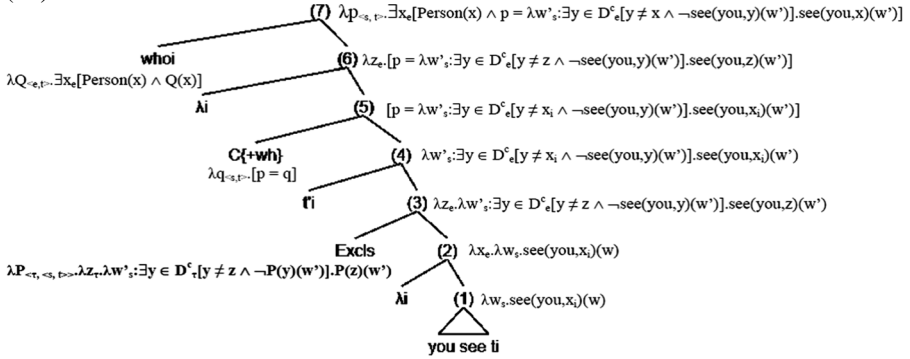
(7) $\lambda p_{<s,t>}.\exists x_e[\text{Person}(x) \wedge p = \lambda w'_s{:}\exists y \in D^c_e[y \neq x \wedge \neg\text{see}(\text{you},y)(w')].\text{see}(\text{you},x)(w')]$

whoi
$\lambda Q_{<e,t>}.\exists x_e[\text{Person}(x) \wedge Q(x)]$

(6) $\lambda z_e.[p = \lambda w'_s{:}\exists y \in D^c_e[y \neq z \wedge \neg\text{see}(\text{you},y)(w')].\text{see}(\text{you},z)(w')]$

λi

(5) $[p = \lambda w'_s{:}\exists y \in D^c_e[y \neq x_i \wedge \neg\text{see}(\text{you},y)(w')].\text{see}(\text{you},x_i)(w')]$

C{+wh}
$\lambda q_{<s,t>}.[p = q]$

(4) $\lambda w'_s{:}\exists y \in D^c_e[y \neq x_i \wedge \neg\text{see}(\text{you},y)(w')].\text{see}(\text{you},x_i)(w')$

t'i

(3) $\lambda z_e.\lambda w'_s{:}\exists y \in D^c_e[y \neq z \wedge \neg\text{see}(\text{you},y)(w')].\text{see}(\text{you},z)(w')$

Excls
$\lambda P_{<\tau,<s,t>>}.\lambda z_\tau.\lambda w'_s{:}\exists y \in D^c_\tau[y \neq z \wedge \neg P(y)(w')].P(z)(w')$

(2) $\lambda x_e.\lambda w_s.\text{see}(\text{you},x_i)(w)$

λi

(1) $\lambda w_s.\text{see}(\text{you},x_i)(w)$

you see ti